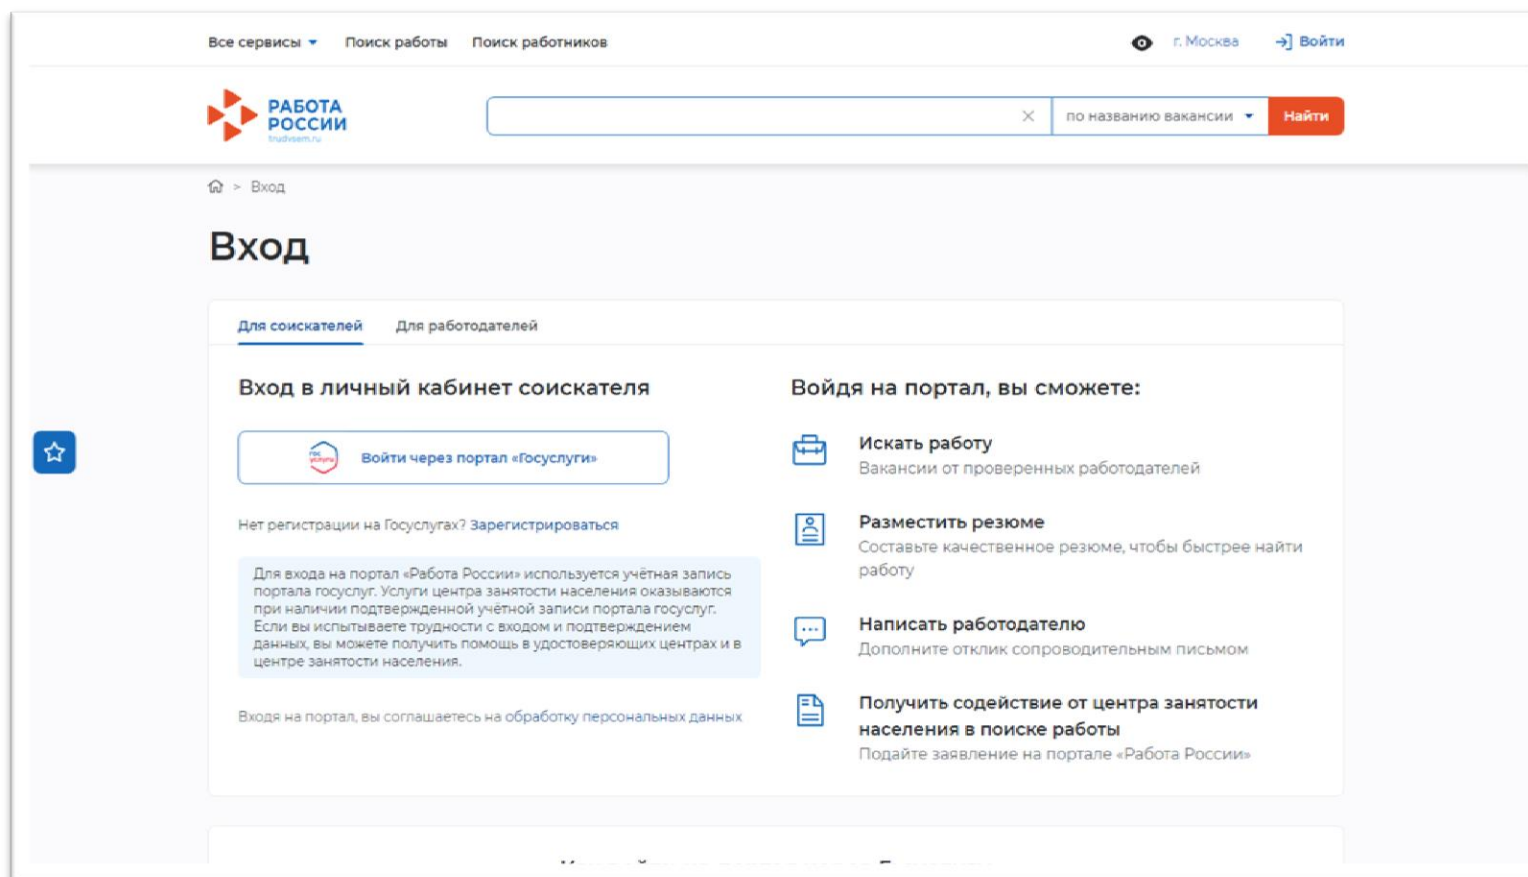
Все сервисы Поиск работы Поиск работников

г. Москва Войти

РАБОТА РОССИИ trudvsem.ru

по названию вакансии Найти

Вход

Вход

Для соискателей Для работодателей

Вход в личный кабинет соискателя

Войти через портал «Госуслуги»

Нет регистрации на Госуслугах? Зарегистрироваться

Для входа на портал «Работа России» используется учётная запись портала госуслуг. Услуги центра занятости населения оказываются при наличии подтвержденной учётной записи портала госуслуг. Если вы испытываете трудности с входом и подтверждением данных, вы можете получить помощь в удостоверяющих центрах и в центре занятости населения.

Входя на портал, вы соглашаетесь на обработку персональных данных

Войдя на портал, вы сможете:

Искать работу
Вакансии от проверенных работодателей

Разместить резюме
Составьте качественное резюме, чтобы быстрее найти работу

Написать работодателю
Дополните отклик сопроводительным письмом

Получить содействие от центра занятости населения в поиске работы
Подайте заявление на портале «Работа России»

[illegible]